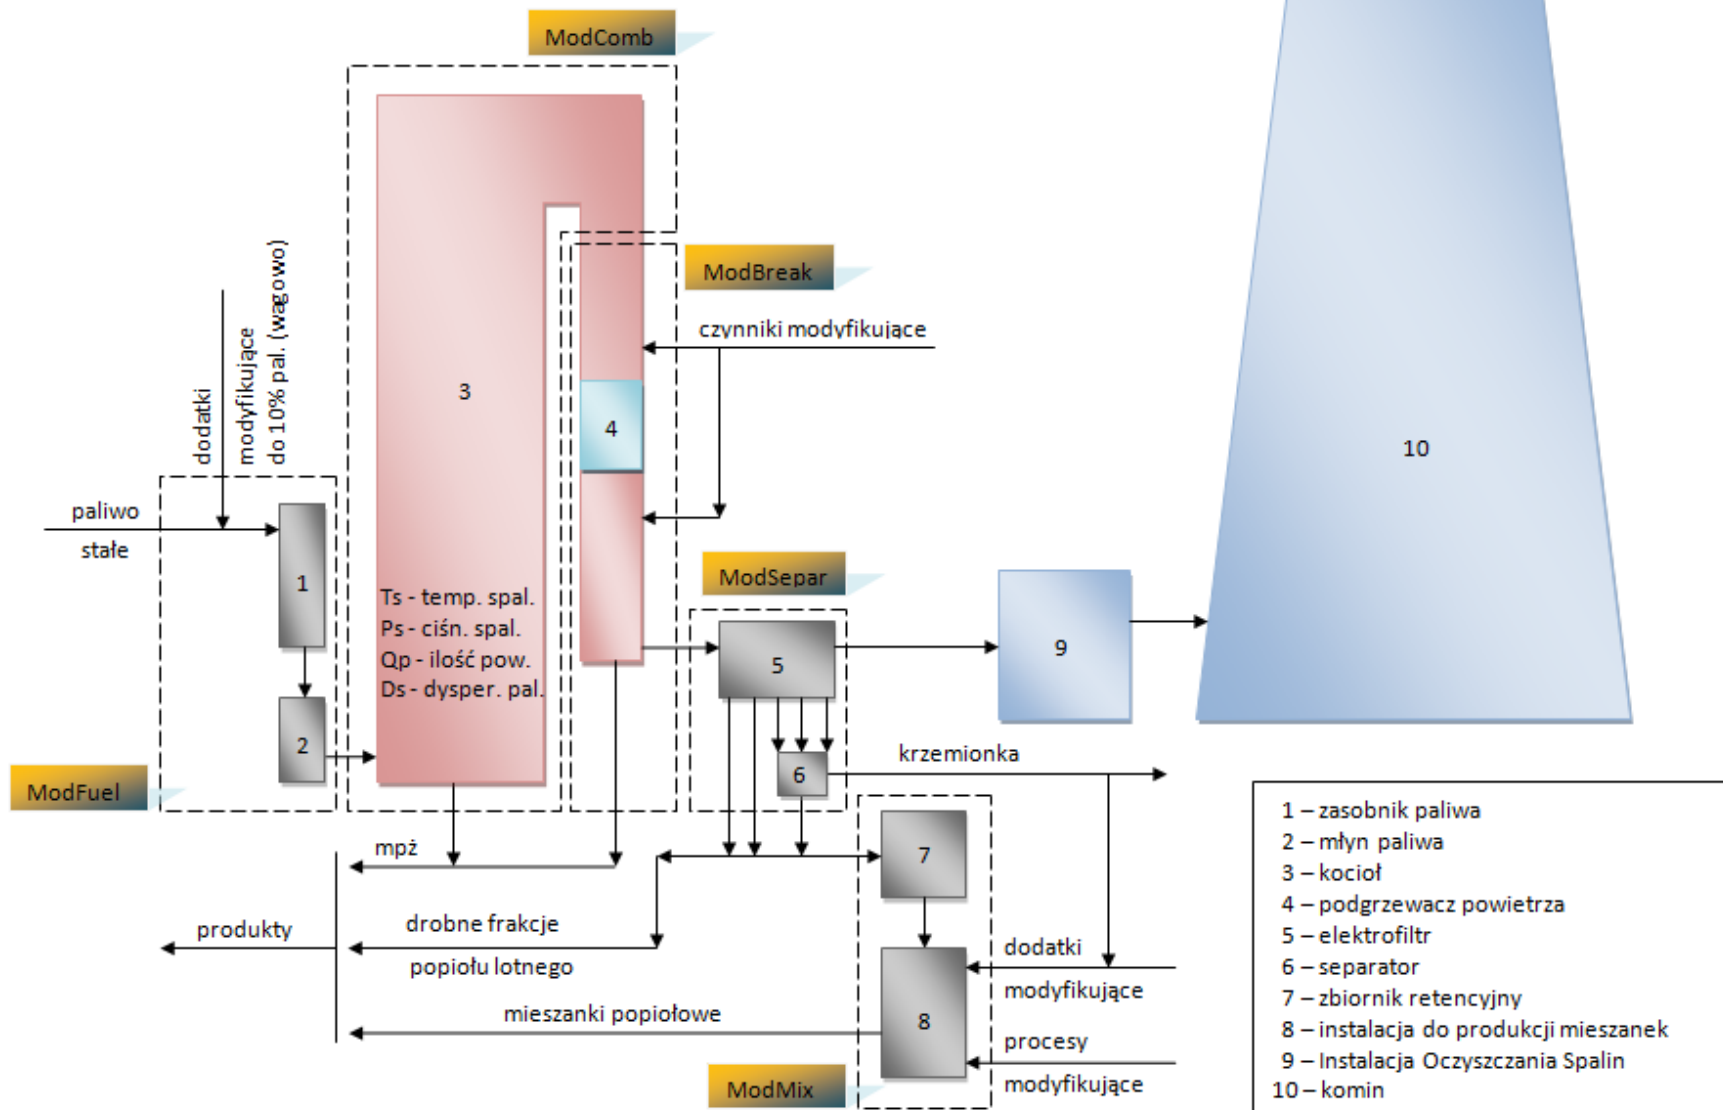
ModComb

ModBreak

czynniki modyfikujące

dodatki
modyfikujące
do 10% pal. (wagowo)

3

4

10

paliwo
stałe

1

ModSepar

Ts - temp. spal.
Ps - ciśn. spal.
Qp - ilość pow.
Ds - dysper. pal.

5

9

2

6

krzemionka

ModFuel

1 – zasobnik paliwa
2 – młyn paliwa
3 – kocioł
4 – podgrzewacz powietrza
5 – elektrofiltr
6 – separator
7 – zbiornik retencyjny
8 – instalacja do produkcji mieszanek
9 – Instalacja Oczyszczania Spalin
10 – komin

mpż

7

produkty

drobne frakcje
popiołu lotnego

dodatki
modyfikujące

mieszanki popiołowe

8

procesy
modyfikujące

ModMix